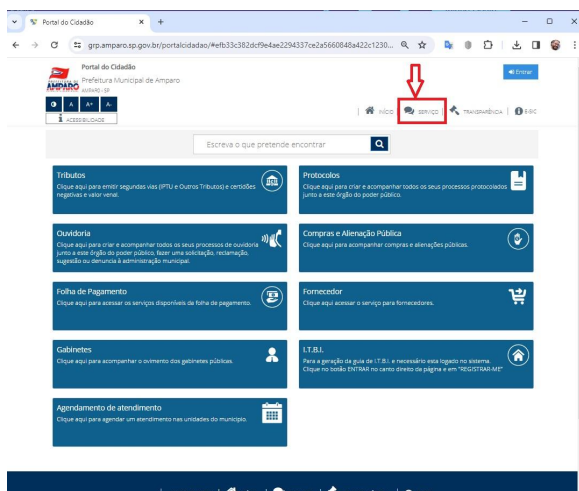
Portal do Cidadão ×
+
grp.amparo.sp.gov.br/portalcidadao/#efb33c382dcf9e4ae2294337ce2a5660848a422c1230...

Portal do Cidadão
Prefeitura Municipal de Amparo
AMPARO - SP

Entrar

A A+ A-
ACESSIBILIDADE

INÍCIO SERVIÇO TRANSPARÊNCIA E-SIC

Escreva o que pretende encontrar

Tributos
Clique aqui para emitir segundas vias (IPTU e Outros Tributos) e certidões negativas e valor venal.

Protocolos
Clique aqui para criar e acompanhar todos os seus processos protocolados junto a este órgão do poder público.

Ouvidoria
Clique aqui para criar e acompanhar todos os seus processos de ouvidoria junto a este órgão do poder público, fazer uma solicitação, reclamação, sugestão ou denuncia à administração municipal.

Compras e Alienação Pública
Clique aqui para acompanhar compras e alienações públicas.

Folha de Pagamento
Clique aqui para acessar os serviços disponíveis da folha de pagamento.

Fornecedor
Clique aqui acessar o serviço para fornecedores.

Gabinetes
Clique aqui para acompanhar o ovimento dos gabinetes públicas.

I.T.B.I.
Para a geração da guia de I.T.B.I. e necessário esta logado no sistema. Clique no botão ENTRAR no canto direito da página e em "REGISTRAR-ME"

Agendamento de atendimento
Clique aqui para agendar um atendimento nas unidades do município.